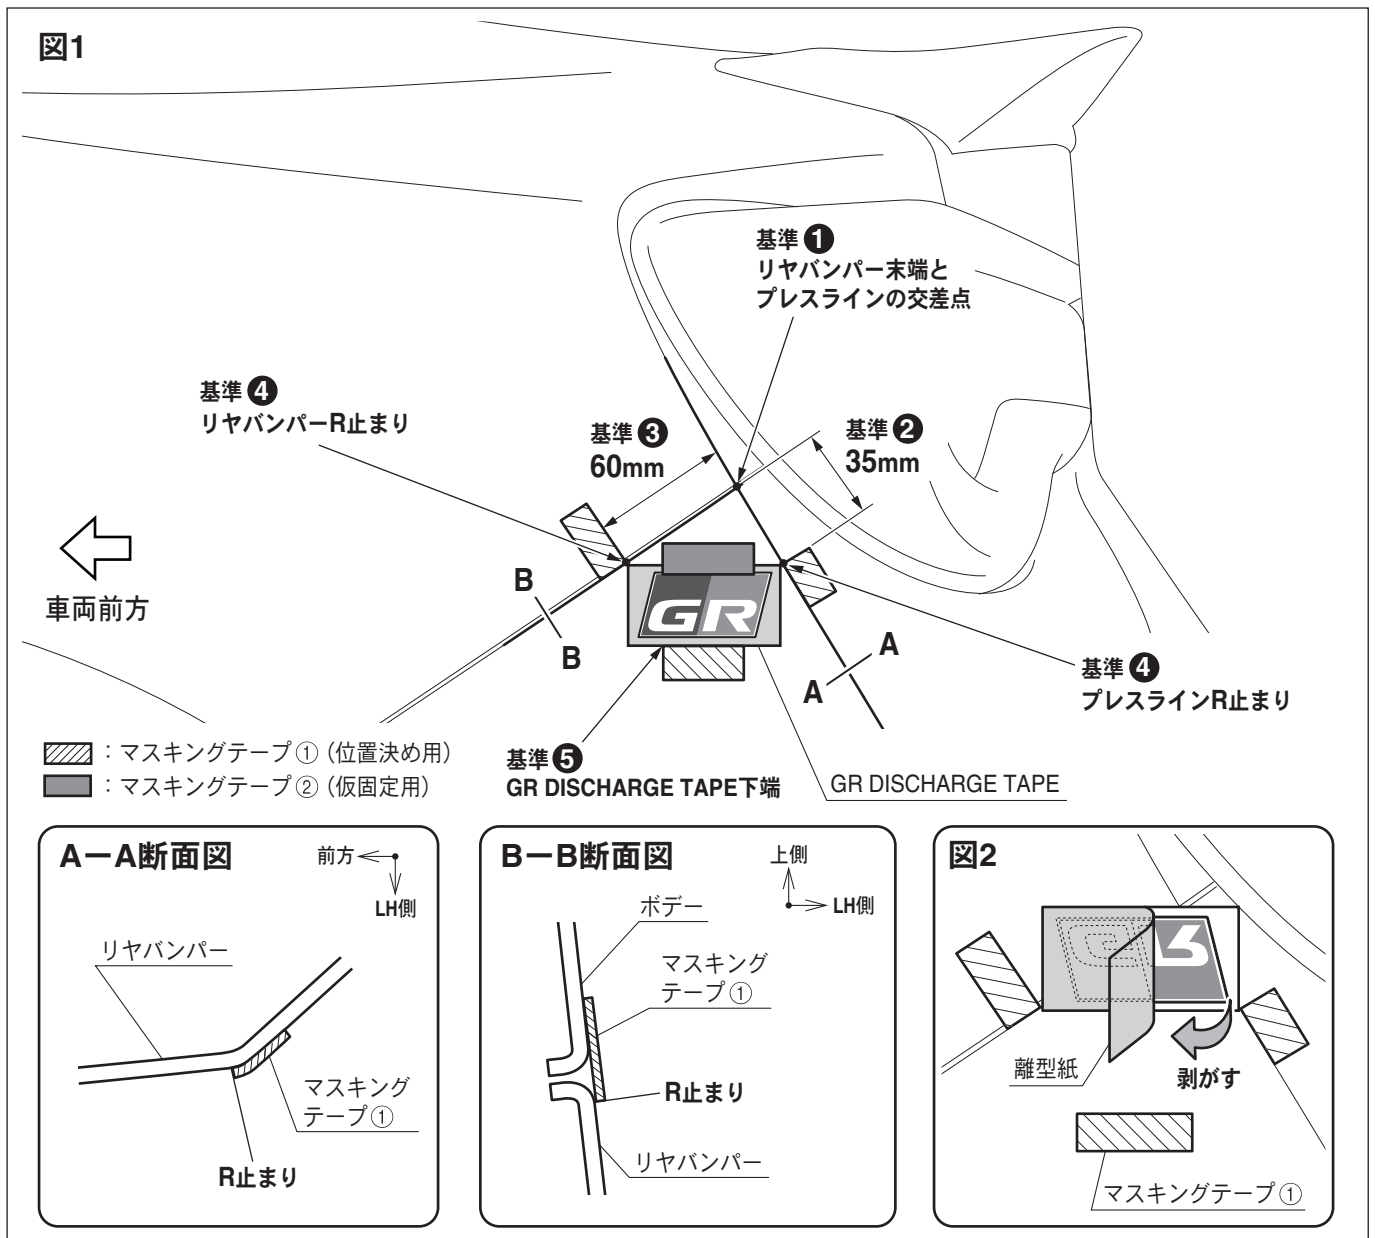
図1

基準❶
リヤバンパー末端と
プレスラインの交差点

基準❹
リヤバンパーR止まり

基準❸
60mm

基準❷
35mm

車両前方

B
B

GR

A
A

基準❹
プレスラインR止まり

：マスキングテープ①（位置決め用）
：マスキングテープ②（仮固定用）

基準❺
GR DISCHARGE TAPE下端

GR DISCHARGE TAPE

A－A断面図
前方
LH側
リヤバンパー
マスキング
テープ①
R止まり

B－B断面図
上側
LH側
ボデー
マスキング
テープ①
R止まり
リヤバンパー

図2
離型紙
剥がす
マスキングテープ①